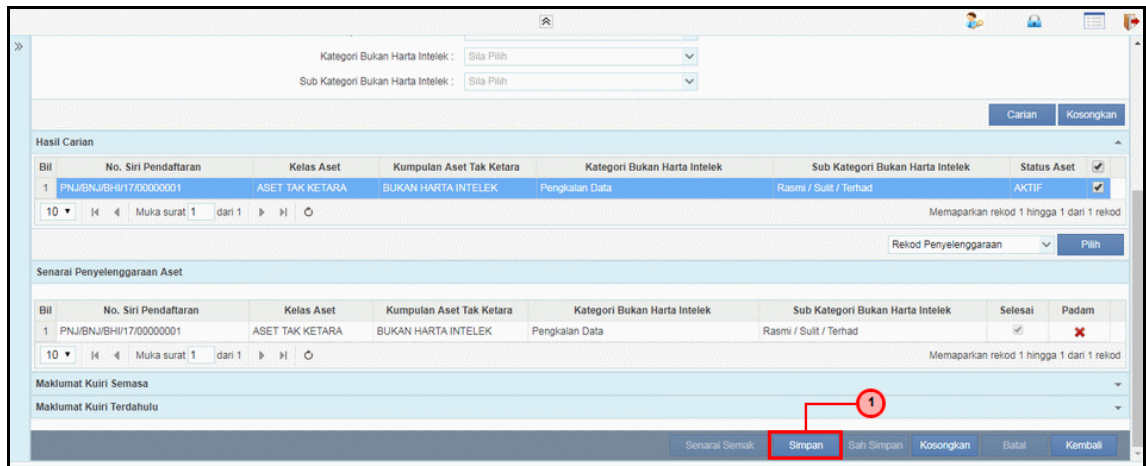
Kategori Bukan Harta Intelek : Sila Pilih

Sub Kategori Bukan Harta Intelek : Sila Pilih

Carian Kosongkan

Hasil Carian

| Bil | No. Siri Pendaftaran | Kelas Aset | Kumpulan Aset Tak Ketara | Kategori Bukan Harta Intelek | Sub Kategori Bukan Harta Intelek | Status Aset | ✔ |
|---|---|---|---|---|---|---|---|
| 1 | PNJ/BNJ/BHI/17/00000001 | ASET TAK KETARA | BUKAN HARTA INTELEK | Pengkalan Data | Rasmi / Sulit / Terhad | AKTIF | ✔ |

10 Muka surat 1 dari 1

Memaparkan rekod 1 hingga 1 dari 1 rekod

Rekod Penyelenggaraan Pilih

Senarai Penyelenggaraan Aset

| Bil | No. Siri Pendaftaran | Kelas Aset | Kumpulan Aset Tak Ketara | Kategori Bukan Harta Intelek | Sub Kategori Bukan Harta Intelek | Selesai | Padam |
|---|---|---|---|---|---|---|---|
| 1 | PNJ/BNJ/BHI/17/00000001 | ASET TAK KETARA | BUKAN HARTA INTELEK | Pengkalan Data | Rasmi / Sulit / Terhad | ✔ | ✖ |

10 Muka surat 1 dari 1

Memaparkan rekod 1 hingga 1 dari 1 rekod

Maklumat Kuiri Semasa

Maklumat Kuiri Terdahulu

1

Senarai Semak Simpan Sah Simpan Kosongkan Batal Kembali